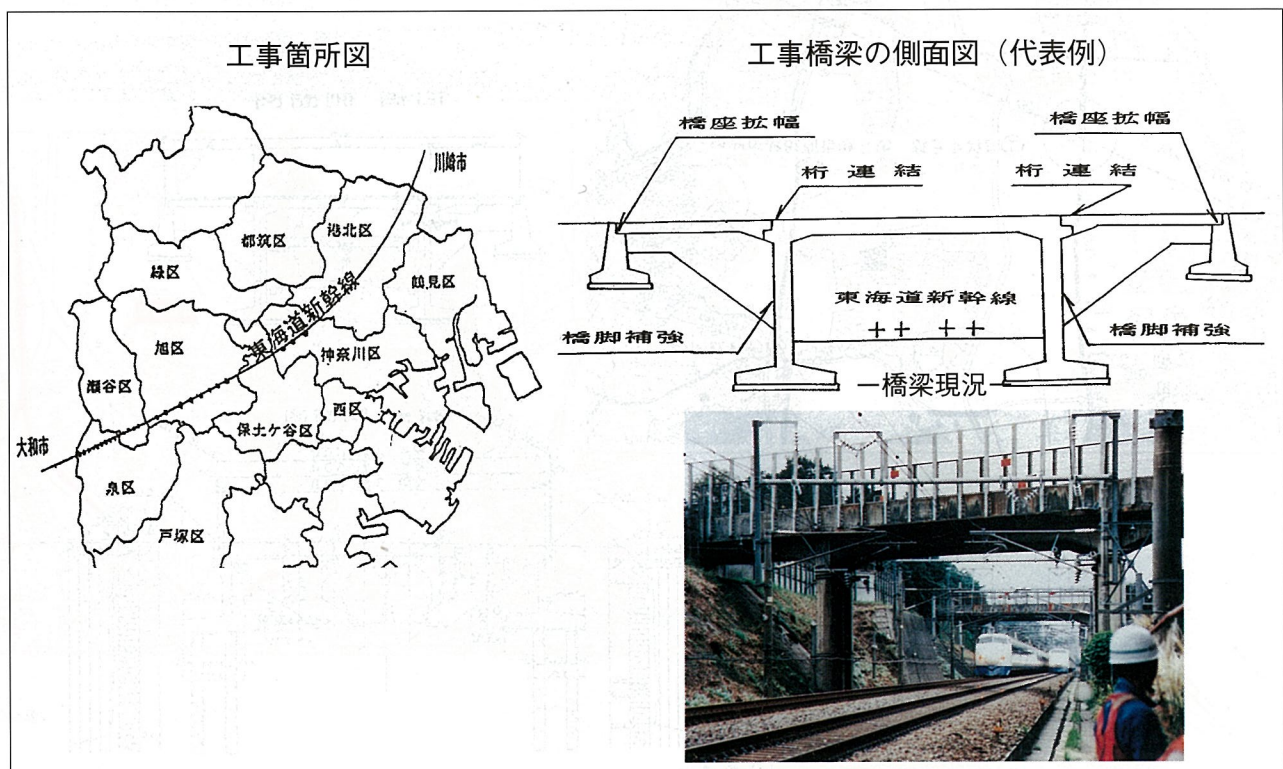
工事箇所図

川崎市
都筑区
港北区
緑区
鶴見区
東海道新幹線
旭区
神奈川区
瀬谷区
西区
保土ケ谷区
大和市
泉区
戸塚区

工事橋梁の側面図（代表例）

橋座拡幅
橋座拡幅
桁連結
桁連結
東海道新幹線
橋脚補強
橋脚補強
++ ++
—橋梁現況—